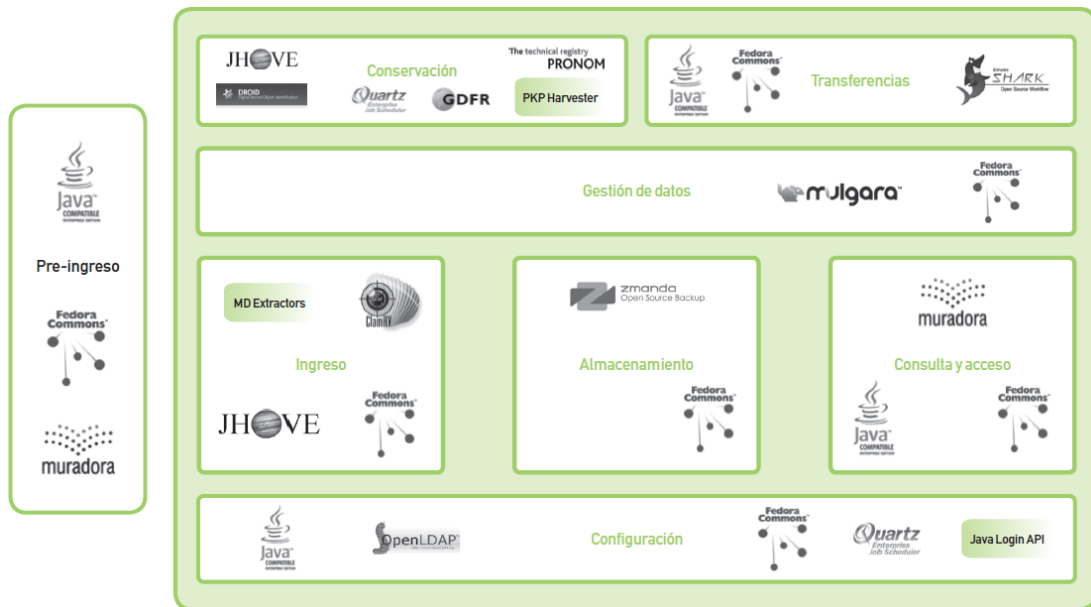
Java COMPATIBLE ENTERPRISE EDITION

Pre-ingreso

Fedora Commons

muradora

JHOVE

DROID

Conservación

Quartz Enterprise Job Scheduler

GDFR

The technical registry PRONOM

PKP Harvester

Java COMPATIBLE ENTERPRISE EDITION

Fedora Commons

Transferencias

Enhydra SHARK Open Source Workflow

Gestión de datos

mulgara

Fedora Commons

MD Extractors

ClamAV

Ingreso

JHOVE

Fedora Commons

zmanda Open Source Backup

Almacenamiento

Fedora Commons

muradora

Consulta y acceso

Java COMPATIBLE ENTERPRISE EDITION

Fedora Commons

Java COMPATIBLE ENTERPRISE EDITION

OpenLDAP

Configuración

Fedora Commons

Quartz Enterprise Job Scheduler

Java Login API